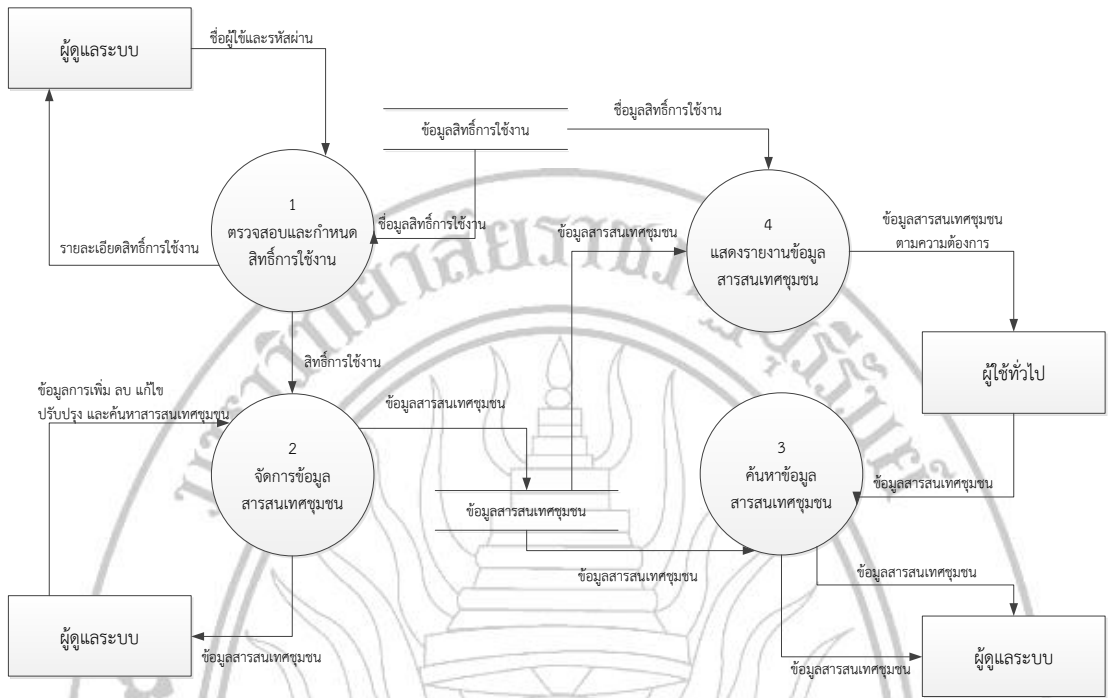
ผู้ดูแลระบบ

ชื่อผู้ใช้และรหัสผ่าน

ข้อมูลสิทธิ์การใช้งาน

ชื่อมูลสิทธิ์การใช้งาน

1
ตรวจสอบและกำหนดสิทธิ์การใช้งาน

ชื่อมูลสิทธิ์การใช้งาน

รายละเอียดสิทธิ์การใช้งาน

ข้อมูลสารสนเทศชุมชน

4
แสดงรายงานข้อมูลสารสนเทศชุมชน

ข้อมูลสารสนเทศชุมชน ตามความต้องการ

สิทธิ์การใช้งาน

ผู้ใช้ทั่วไป

ข้อมูลการเพิ่ม ลบ แก้ไข ปรับปรุง และค้นหาสารสนเทศชุมชน

ข้อมูลสารสนเทศชุมชน

2
จัดการข้อมูลสารสนเทศชุมชน

3
ค้นหาข้อมูลสารสนเทศชุมชน

ข้อมูลสารสนเทศชุมชน

ข้อมูลสารสนเทศชุมชน

ข้อมูลสารสนเทศชุมชน

ข้อมูลสารสนเทศชุมชน

ผู้ดูแลระบบ

ข้อมูลสารสนเทศชุมชน

ข้อมูลสารสนเทศชุมชน

ผู้ดูแลระบบ